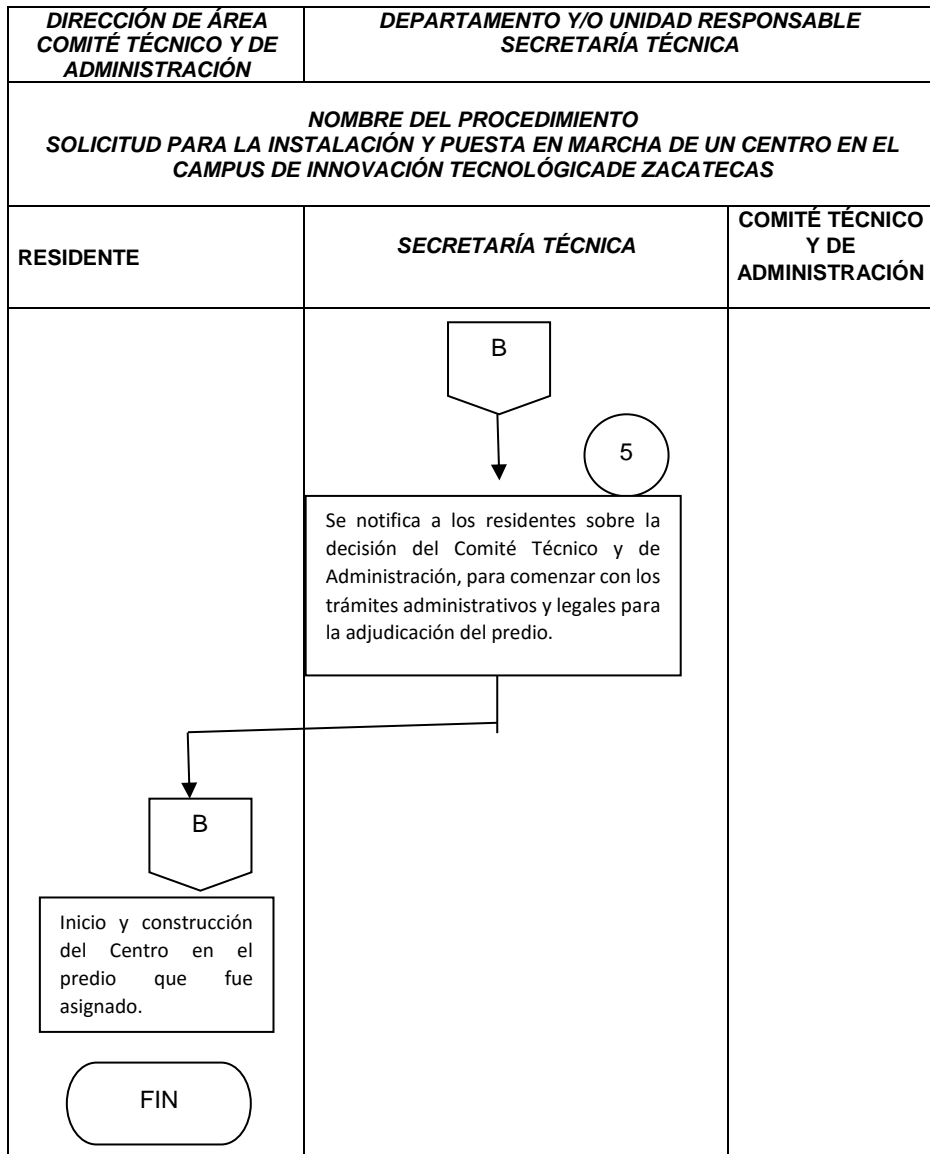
| DIRECCIÓN DE ÁREA COMITÉ TÉCNICO Y DE ADMINISTRACIÓN | DEPARTAMENTO Y/O UNIDAD RESPONSABLE SECRETARÍA TÉCNICA |
|---|---|

NOMBRE DEL PROCEDIMIENTO
SOLICITUD PARA LA INSTALACIÓN Y PUESTA EN MARCHA DE UN CENTRO EN EL CAMPUS DE INNOVACIÓN TECNOLÓGICADE ZACATECAS

| RESIDENTE | SECRETARÍA TÉCNICA | COMITÉ TÉCNICO Y DE ADMINISTRACIÓN |
|---|---|---|

B

5

Se notifica a los residentes sobre la decisión del Comité Técnico y de Administración, para comenzar con los trámites administrativos y legales para la adjudicación del predio.

B

Inicio y construcción del Centro en el predio que fue asignado.

FIN